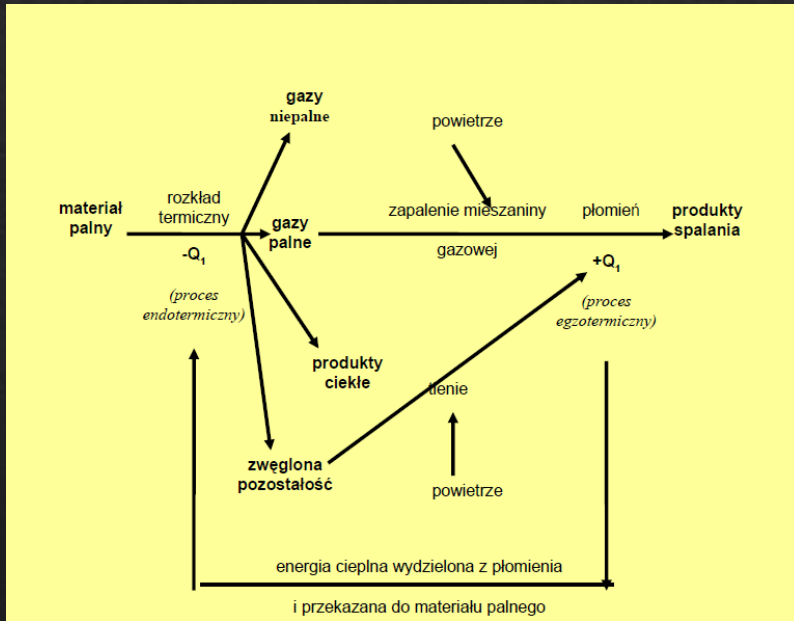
gazy
niepalne

powietrze

materiał palny

rozkład termiczny

gazy palne

zapalenie mieszaniny

płomień

produkty spalania

gazowej

$-Q_1$

$+Q_1$

(proces endotermiczny)

(proces egzotermiczny)

produkty ciekłe

tlenie

zwęglona pozostałość

powietrze

energia cieplna wydzielona z płomienia

i przekazana do materiału palnego